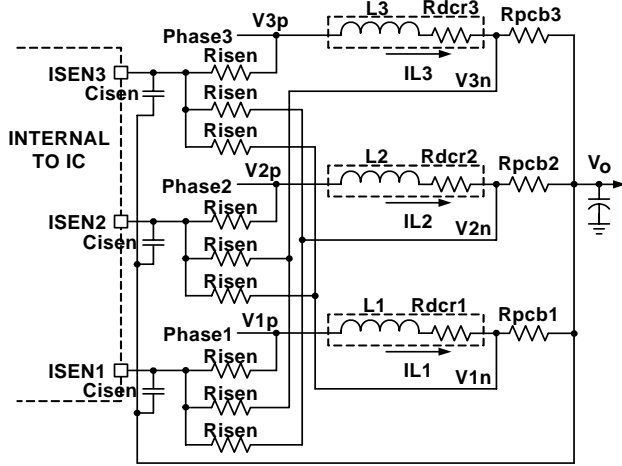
Phase3
V3p
L3
Rdcr3
Rpcb3
ISEN3
Risen
Cisen
IL3
V3n
Risen
Risen
INTERNAL TO IC
L2
Rdcr2
Rpcb2
$V_o$
V2p
Phase2
Risen
ISEN2
IL2
Cisen
V2n
Risen
Risen
L1
Rdcr1
Rpcb1
Phase1
V1p
Risen
ISEN1
IL1
Cisen
V1n
Risen
Risen